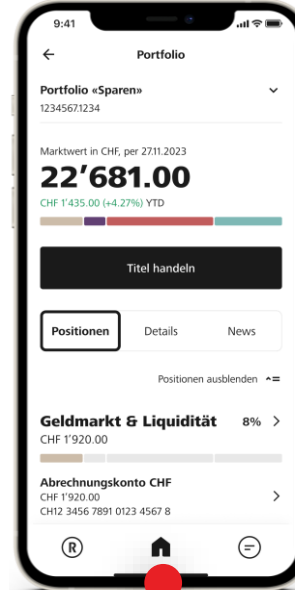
9:41

Portfolio

Portfolio «Sparen»
1234567.1234

Marktwert in CHF, per 27.11.2023
22'681.00
CHF 1'435.00 (+4.27%) YTD

Titel handeln

Positionen
Details
News

Positionen ausblenden

Geldmarkt & Liquidität 8%
CHF 1'920.00

Abrechnungskonto CHF
CHF 1'920.00
CH12 3456 7891 0123 4567 8